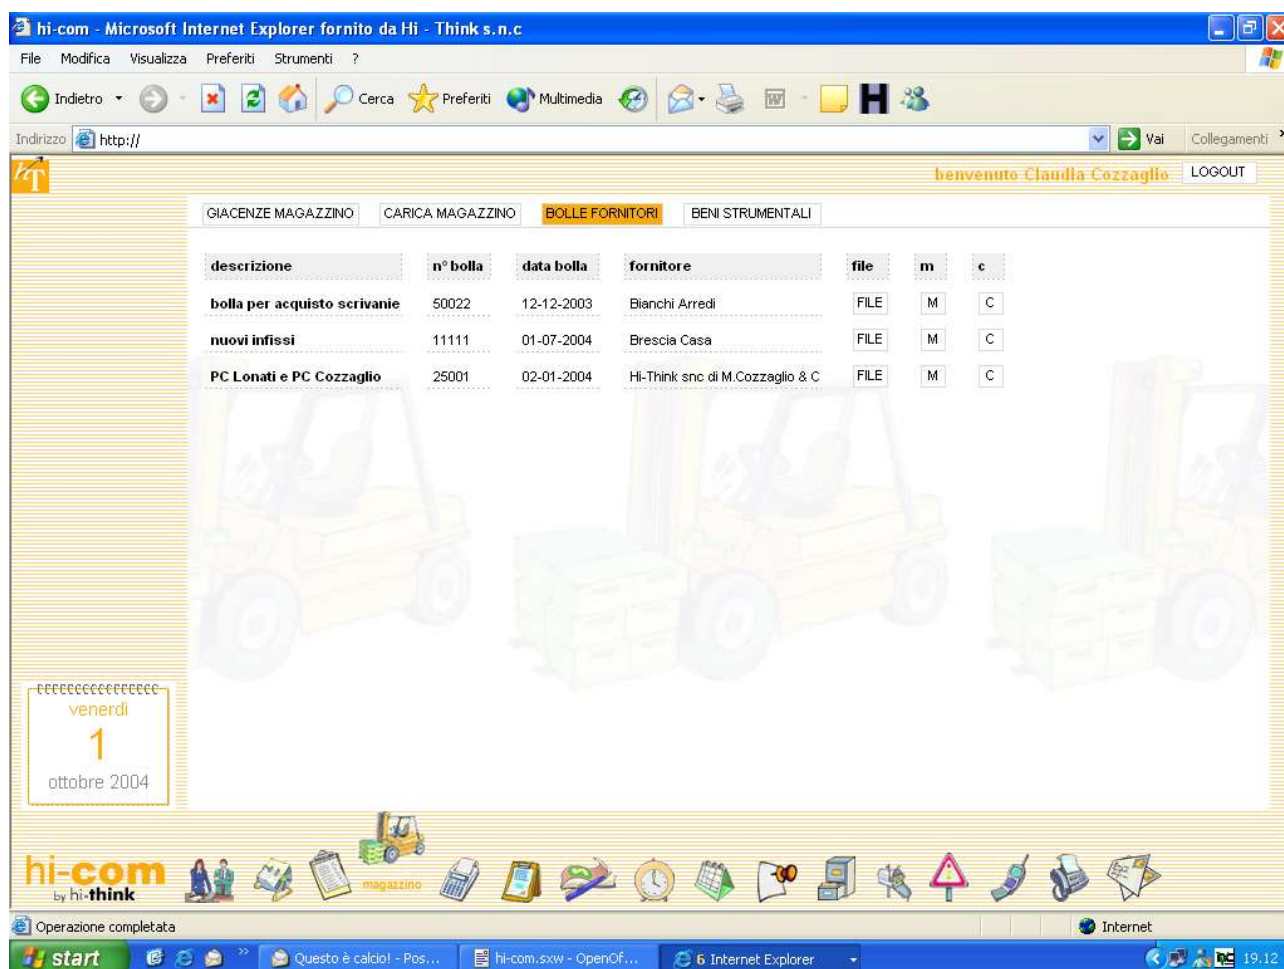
hi-com - Microsoft Internet Explorer fornito da Hi - Think s.n.c

File Modifica Visualizza Preferiti Strumenti ?

Indietro Cerca Preferiti Multimedia

Indirizzo http://

Vai Collegamenti

benvenuto Claudia Cozzaglio LOGOUT

GIACENZE MAGAZZINO CARICA MAGAZZINO BOLLE FORNITORI BENI STRUMENTALI

| descrizione | n° bolla | data bolla | fornitore | file | m | c |
|---|---|---|---|---|---|---|
| bolla per acquisto scrivanie | 50022 | 12-12-2003 | Bianchi Arredi | FILE | M | C |
| nuovi infissi | 11111 | 01-07-2004 | Brescia Casa | FILE | M | C |
| PC Lonati e PC Cozzaglio | 25001 | 02-01-2004 | Hi-Think snc di M.Cozzaglio & C | FILE | M | C |

venerdì
1
ottobre 2004

hi-com by hi-think

magazzino

Operazione completata

Internet

start

Questo è calcio! - Pos...

hi-com.sxw - OpenOf...

6 Internet Explorer

19.12